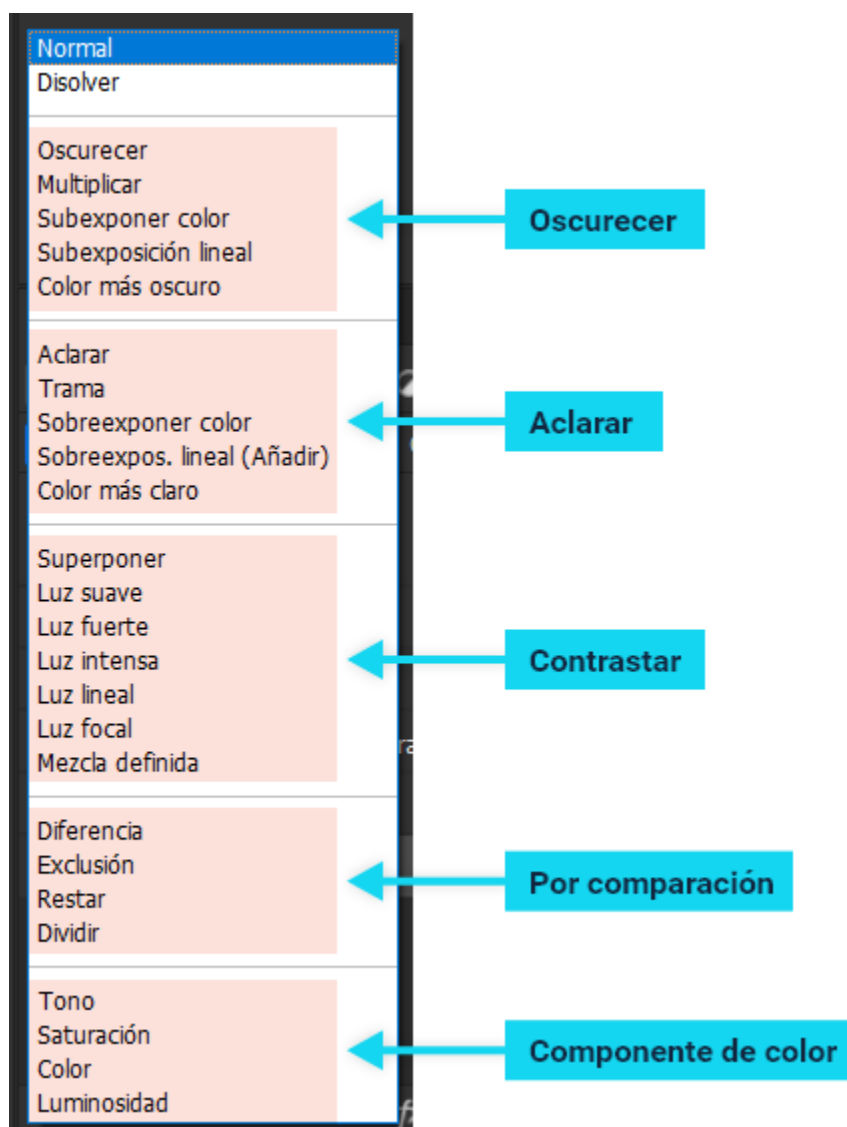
Normal
Disolver

Oscurecer
Multiplicar
Subexponer color
Subexposición lineal
Color más oscuro

Oscurecer

Aclarar
Trama
Sobreexponer color
Sobreexpos. lineal (Añadir)
Color más claro

Aclarar

Superponer
Luz suave
Luz fuerte
Luz intensa
Luz lineal
Luz focal
Mezcla definida

Contrastar

Diferencia
Exclusión
Restar
Dividir

Por comparación

Tono
Saturación
Color
Luminosidad

Componente de color